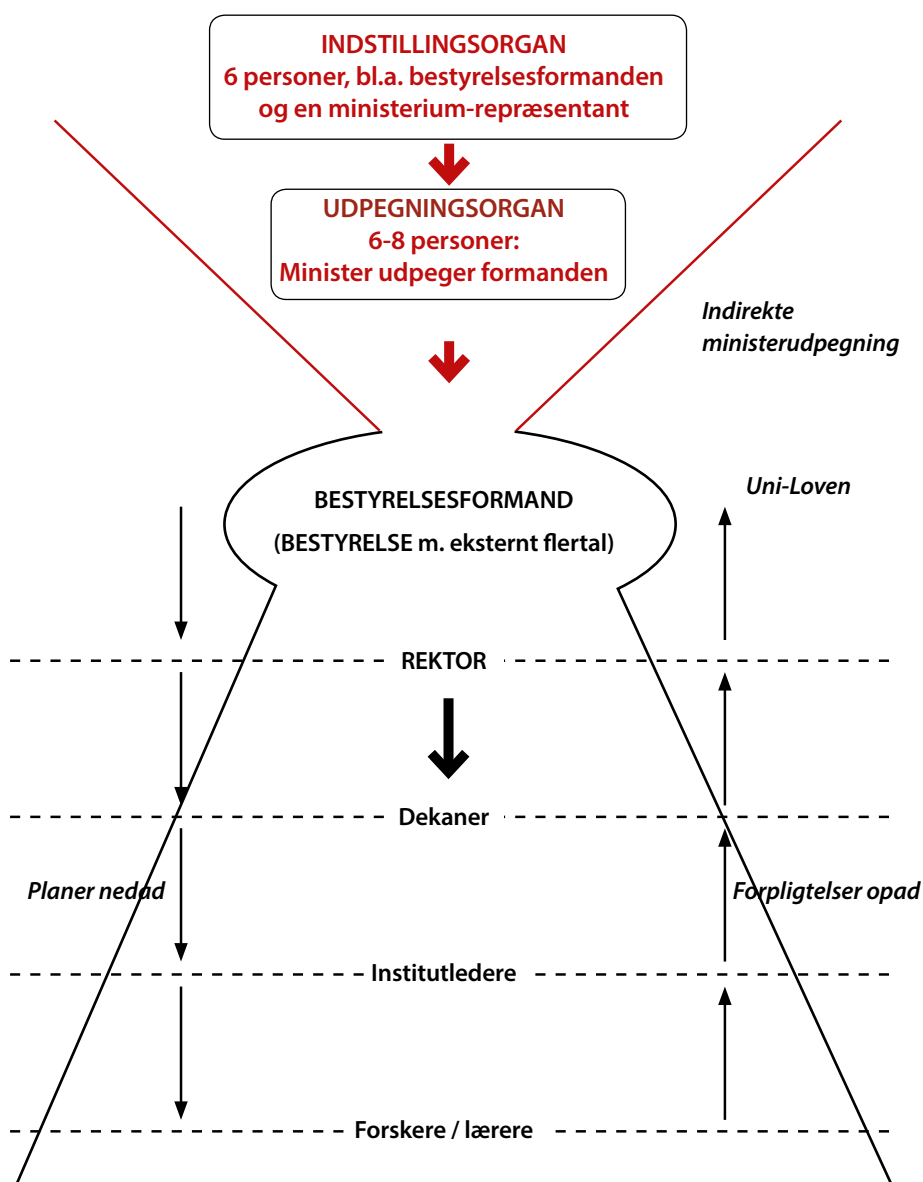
INDSTILLINGSORGAN
6 personer, bl.a. bestyrelsesformanden og en ministerium-repræsentant

UDPEGNINGSORGAN
6-8 personer:
Minister udpeger formanden

Indirekte ministerudpegning

BESTYRELSESFORMAND
(BESTYRELSE m. eksternt flertal)

Uni-Loven

REKTOR

Dekaner

Planer nedad

Forpligtelser opad

Institutledere

Forskere / lærere